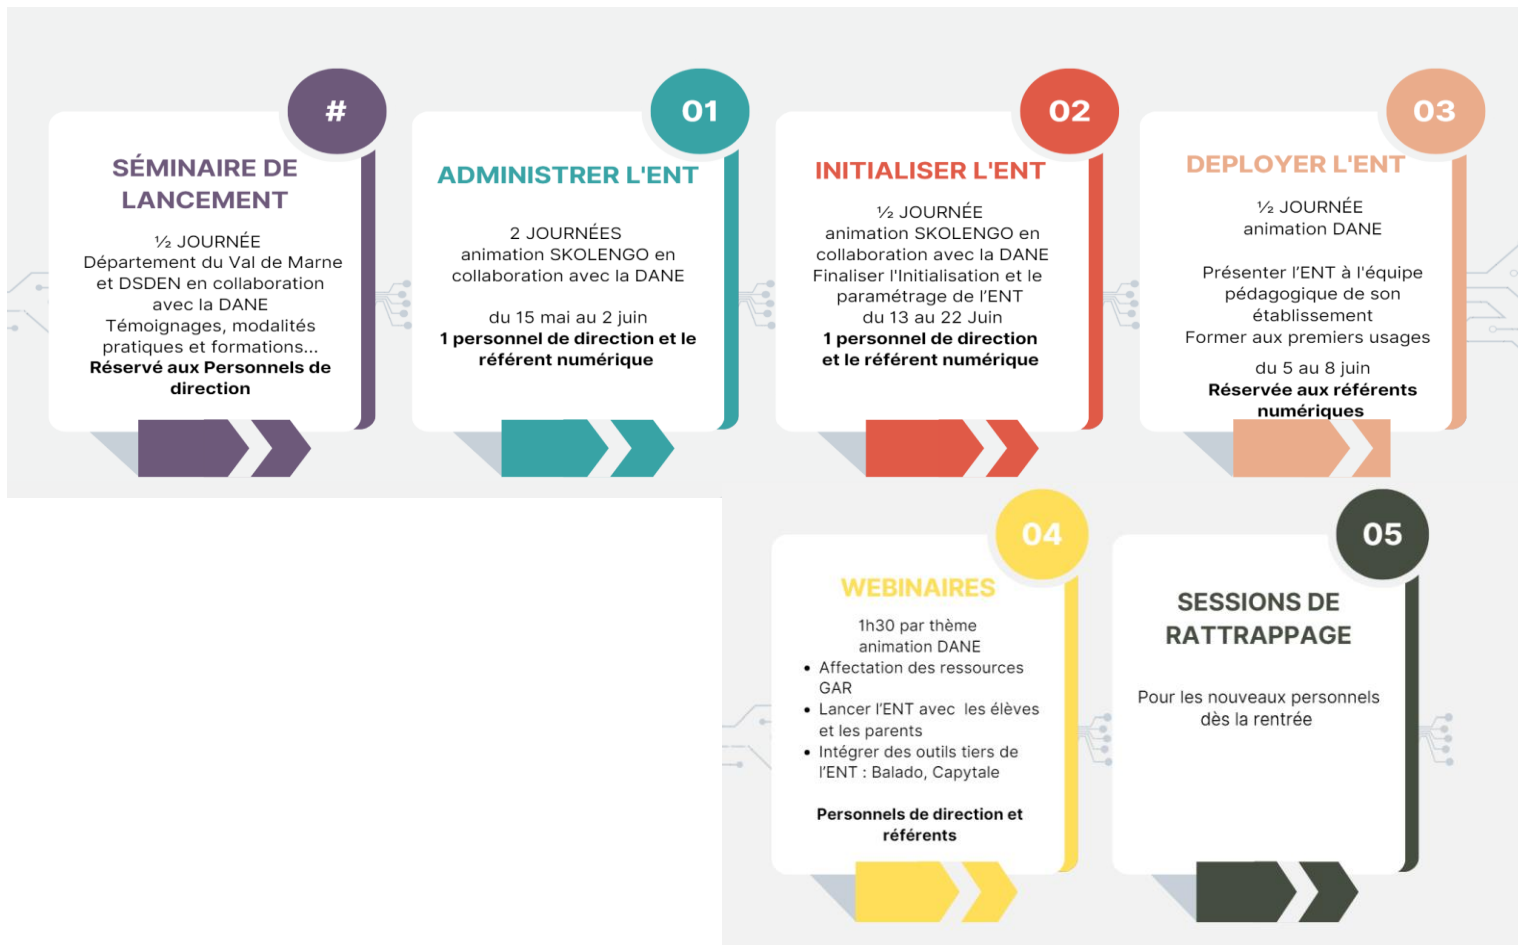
#

SÉMINAIRE DE LANCEMENT

½ JOURNÉE
Département du Val de Marne et DSDEN en collaboration avec la DANE
Témoignages, modalités pratiques et formations...
**Réservé aux Personnels de direction**

01

ADMINISTRER L'ENT

2 JOURNÉES
animation SKOLENGO en collaboration avec la DANE

du 15 mai au 2 juin
**1 personnel de direction et le référent numérique**

02

INITIALISER L'ENT

½ JOURNÉE
animation SKOLENGO en collaboration avec la DANE
Finaliser l'Initialisation et le paramétrage de l'ENT
du 13 au 22 Juin
**1 personnel de direction et le référent numérique**

03

DEPLOYER L'ENT

½ JOURNÉE
animation DANE

Présenter l'ENT à l'équipe pédagogique de son établissement
Former aux premiers usages
du 5 au 8 juin
**Réservée aux référents numériques**

04

WEBINAIRES

1h30 par thème
animation DANE
• Affectation des ressources GAR
• Lancer l'ENT avec les élèves et les parents
• Intégrer des outils tiers de l'ENT : Balado, Capytale

**Personnels de direction et référents**

05

SESSIONS DE RATTRAPAGE

Pour les nouveaux personnels dès la rentrée